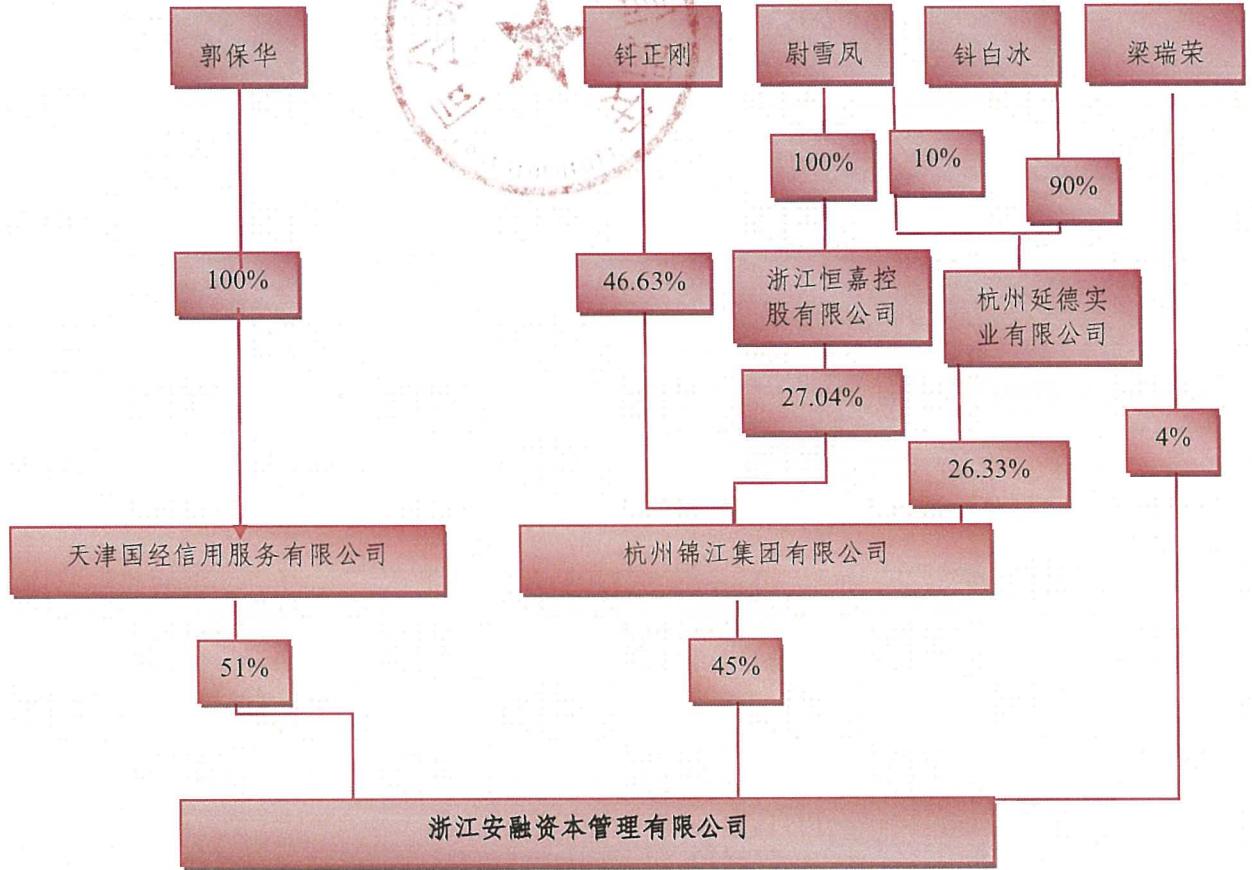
郭保华

钭正刚

尉雪凤

钭白冰

梁瑞荣

100%

10%

90%

100%

46.63%

浙江恒嘉控股有限公司

杭州延德实业有限公司

27.04%

26.33%

4%

天津国经信用服务有限公司

杭州锦江集团有限公司

51%

45%

浙江安融资本管理有限公司